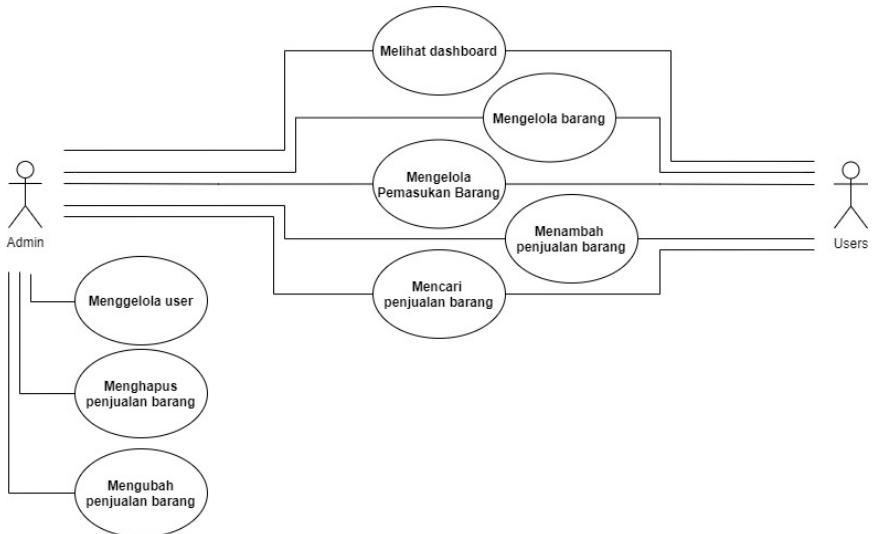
Melihat dashboard

Mengelola barang

Mengelola Pemasukan Barang

Menambah penjualan barang

Mencari penjualan barang

Admin

Users

Menggelola user

Menghapus penjualan barang

Mengubah penjualan barang